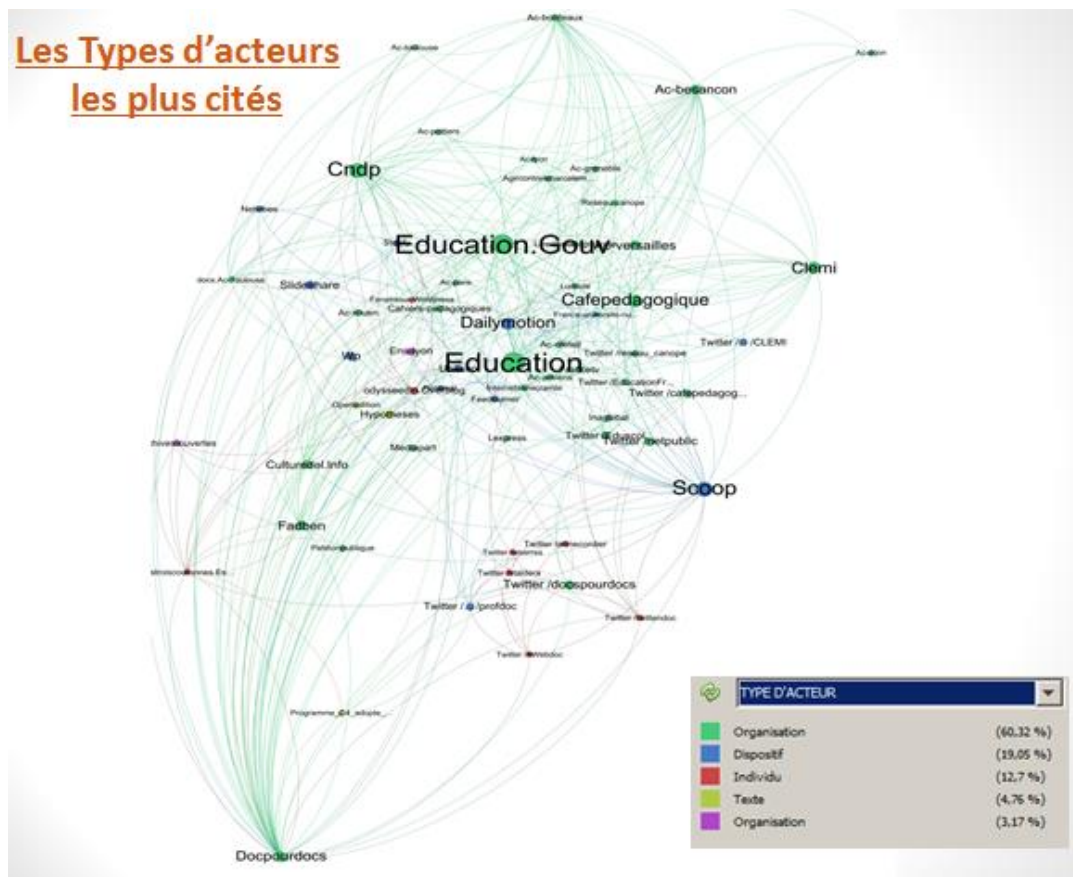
Les Types d'acteurs
les plus cités

Ac-bordeaux
Ac-toulouse
Ac-besancon
Ac-poitiers
Ac-grenoble
Cndp
Notices
Education.Gouv
Ac-versailles
Clemi
Slideshare
Cafepedagogique
Dailymotion
Cahiers-pedagogiques
Wp
Education
Twitter /reseau_canope
Twitter /@ /CLEMI
odysseum
Twitter /EducationFr...
Twitter /cafepedagog...
Hypotheses
Mediapart
Lexpress
Twitter /Eduscol
Twitter /cdipublic
Culturedel.info
Scoop
Fadben
Petitionpublique
Twitter /docspourdocs
Twitter /@ /profdoc
Twitter /Webdoc
Programme_C4_adopte_...
Docpourdocs

TYPE D'ACTEUR
Organisation (60,32 %)
Dispositif (19,05 %)
Individu (12,7 %)
Texte (4,76 %)
Organisation (3,17 %)